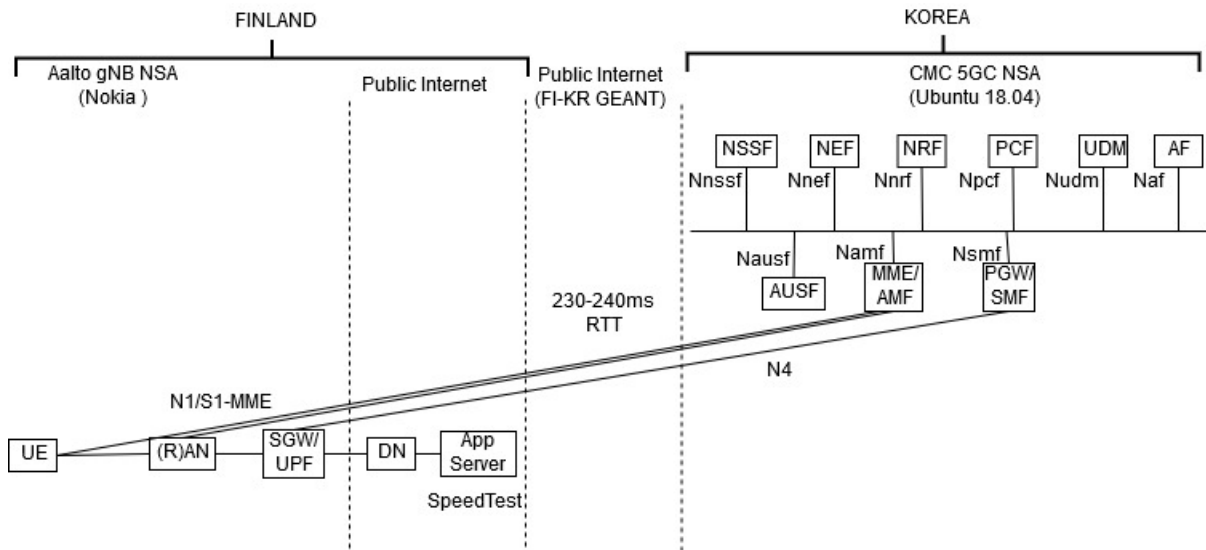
FINLAND

KOREA

Aalto gNB NSA
(Nokia )

Public Internet

Public Internet
(FI-KR GEANT)

CMC 5GC NSA
(Ubuntu 18.04)

NSSF

NEF

NRF

PCF

UDM

AF

Nnssf

Nnef

Nnrf

Npcf

Nudm

Naf

Nausf

Namf

Nsmf

AUSF

MME/
AMF

PGW/
SMF

230-240ms
RTT

N4

N1/S1-MME

UE

(R)AN

SGW/
UPF

DN

App
Server

SpeedTest